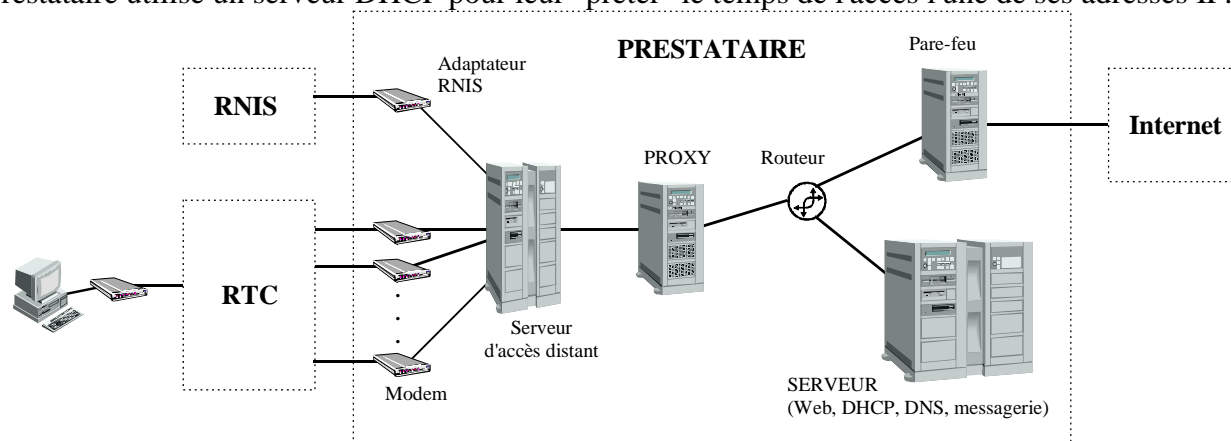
restataire utilise un serveur DHCP pour leur "prêter" le temps de l'accès l'une de ses adresses IP

PRESTATAIRE

Adaptateur RNIS

Pare-feu

RNIS

Internet

PROXY

Routeur

RTC

Serveur d'accès distant

Modem

SERVEUR (Web, DHCP, DNS, messagerie)